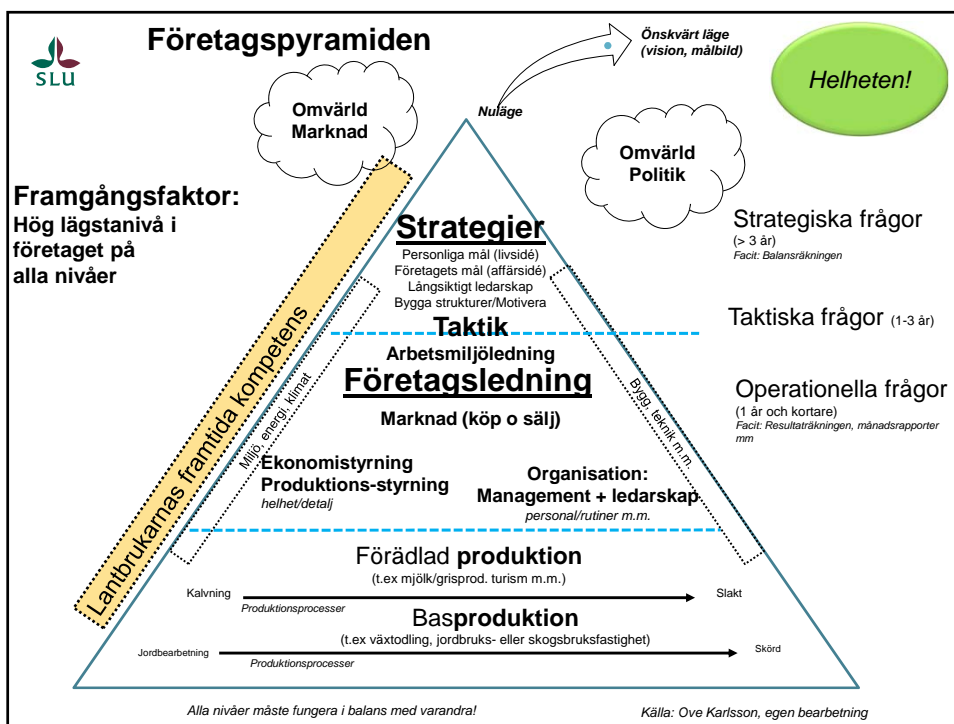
SLU

Företagspyramiden

Önskvärt läge (vision, målbild)

Helheten!

Nuläge

Omvärld Marknad

Omvärld Politik

Framgångsfaktor:
Hög lägstanivå i företaget på alla nivåer

Lantbrukarnas framtida kompetens

Strategier
Personliga mål (livsidé)
Företagets mål (affärsidé)
Långsiktigt ledarskap
Bygga strukturer/Motivera

Strategiska frågor
(> 3 år)
Facit: Balansräkningen

Taktik

Taktiska frågor (1-3 år)

Arbetsmiljöledning
Företagsledning
Marknad (köp o sälj)

Operationella frågor
(1 år och kortare)
Facit: Resultaträkningen, månadsrapporter mm

Miljö, energi, klimat

Bygg, teknik m.m.

Ekonomistyrning
Produktions-styrning
helhet/detalj

Organisation:
Management + ledarskap
personal/rutiner m.m.

Förädlad produktion
(t.ex mjölk/grisprod. turism m.m.)

Kalvning
Produktionsprocesser
Slakt

Basproduktion
(t.ex växtodling, jordbruks- eller skogsbruksfastighet)

Jordbearbetning
Produktionsprocesser
Skörd

Alla nivåer måste fungera i balans med varandra!

Källa: Ove Karlsson, egen bearbetning